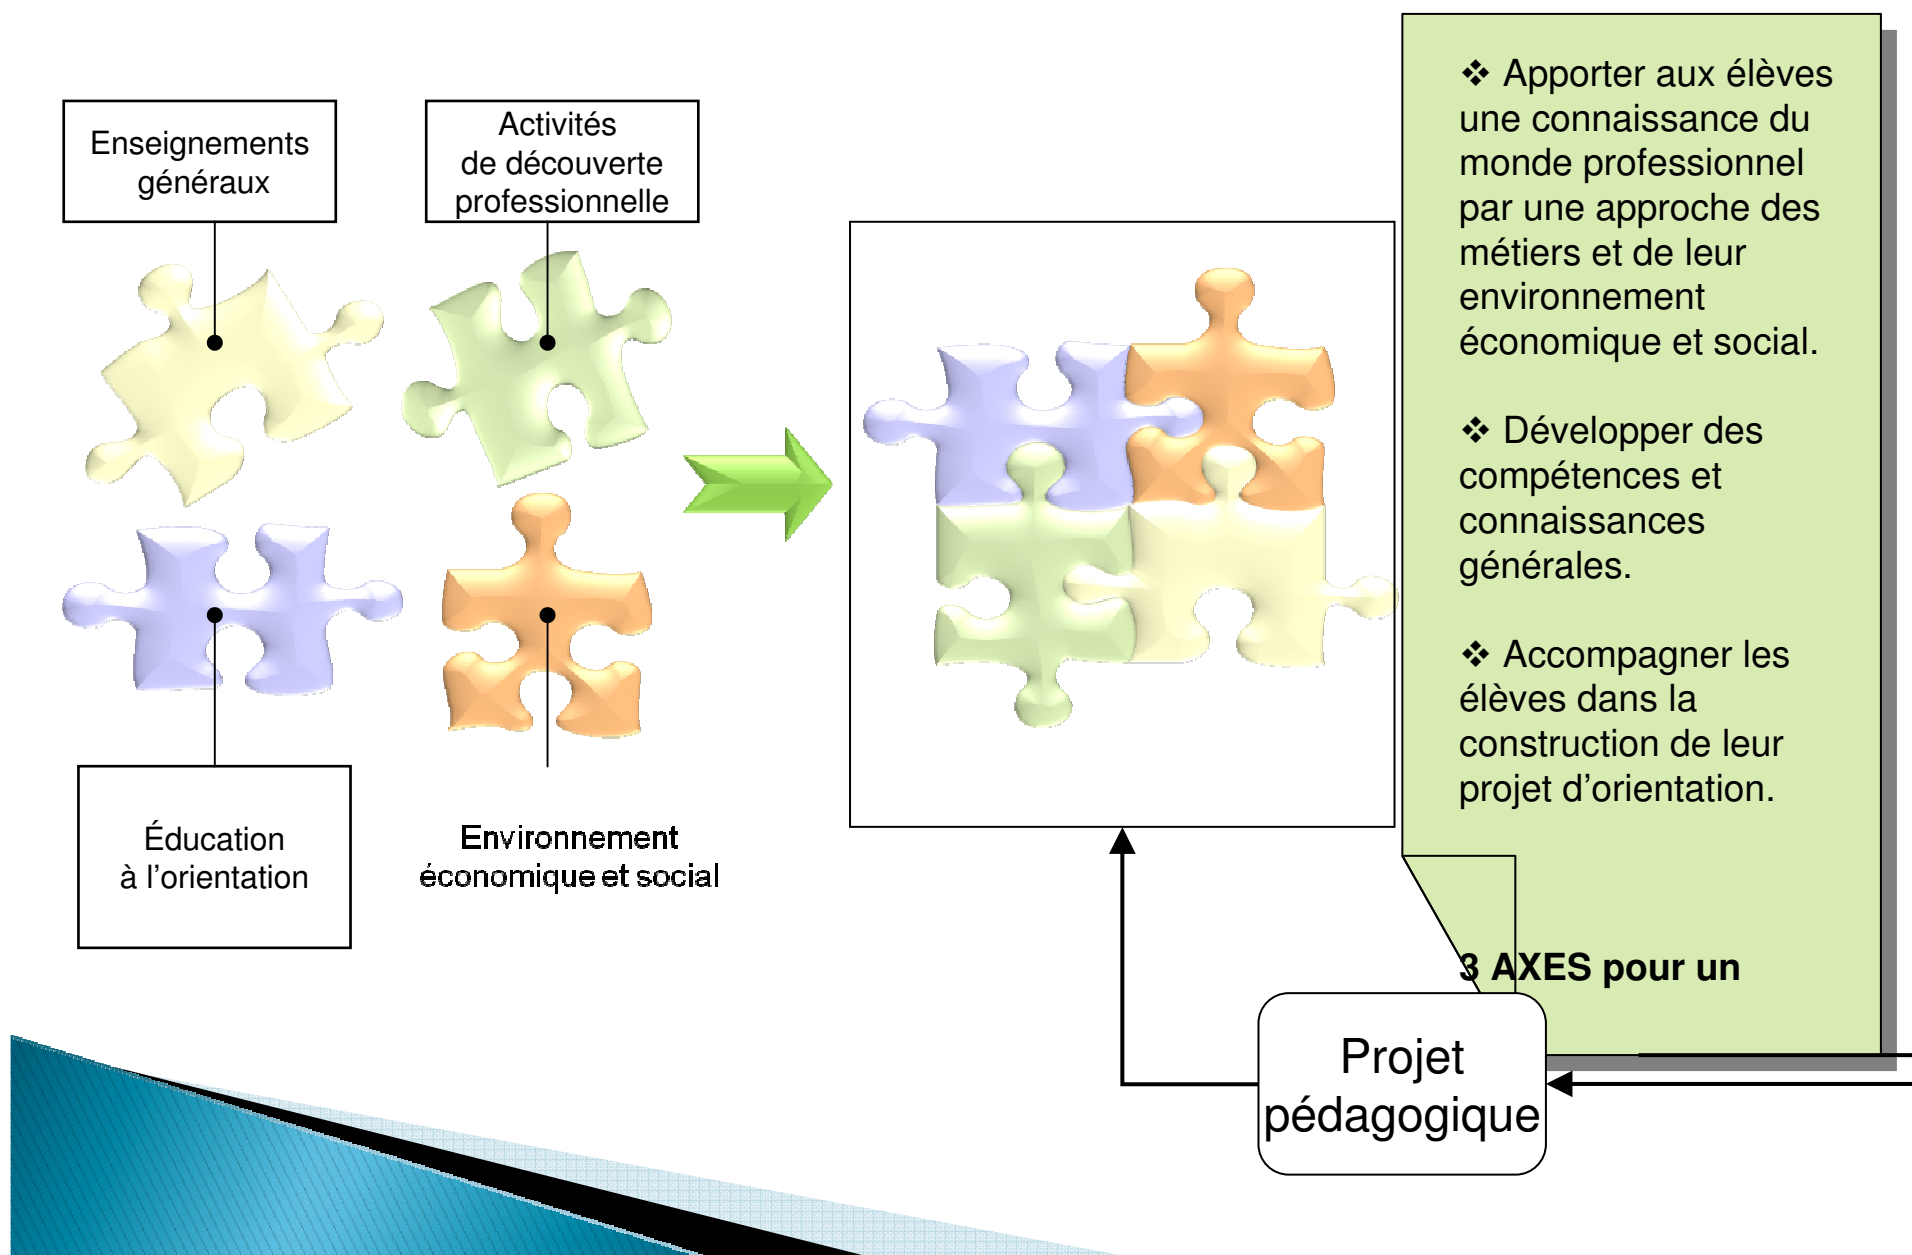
Enseignements généraux

Activités de découverte professionnelle

Éducation à l'orientation

Environnement économique et social

❖ Apporter aux élèves une connaissance du monde professionnel par une approche des métiers et de leur environnement économique et social.

❖ Développer des compétences et connaissances générales.

❖ Accompagner les élèves dans la construction de leur projet d'orientation.

3 AXES pour un

Projet pédagogique